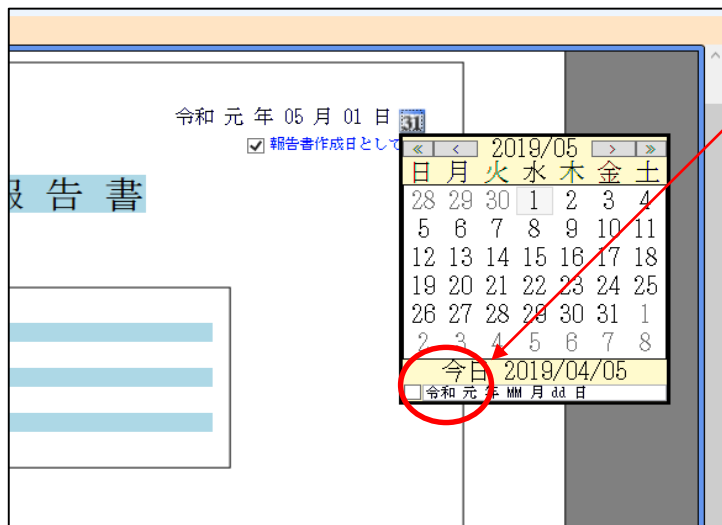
令和 元 年 05 月 01 日 31

報告書作成日として

報 告 書

« ‹ 2019/05 › »

| 日 | 月 | 火 | 水 | 木 | 金 | 土 |
|---|---|---|---|---|---|---|
| 28 | 29 | 30 | 1 | 2 | 3 | 4 |
| 5 | 6 | 7 | 8 | 9 | 10 | 11 |
| 12 | 13 | 14 | 15 | 16 | 17 | 18 |
| 19 | 20 | 21 | 22 | 23 | 24 | 25 |
| 26 | 27 | 28 | 29 | 30 | 31 | 1 |
| 2 | 3 | 4 | 5 | 6 | 7 | 8 |

今日 2019/04/05

令和 元 年 MM 月 dd 日